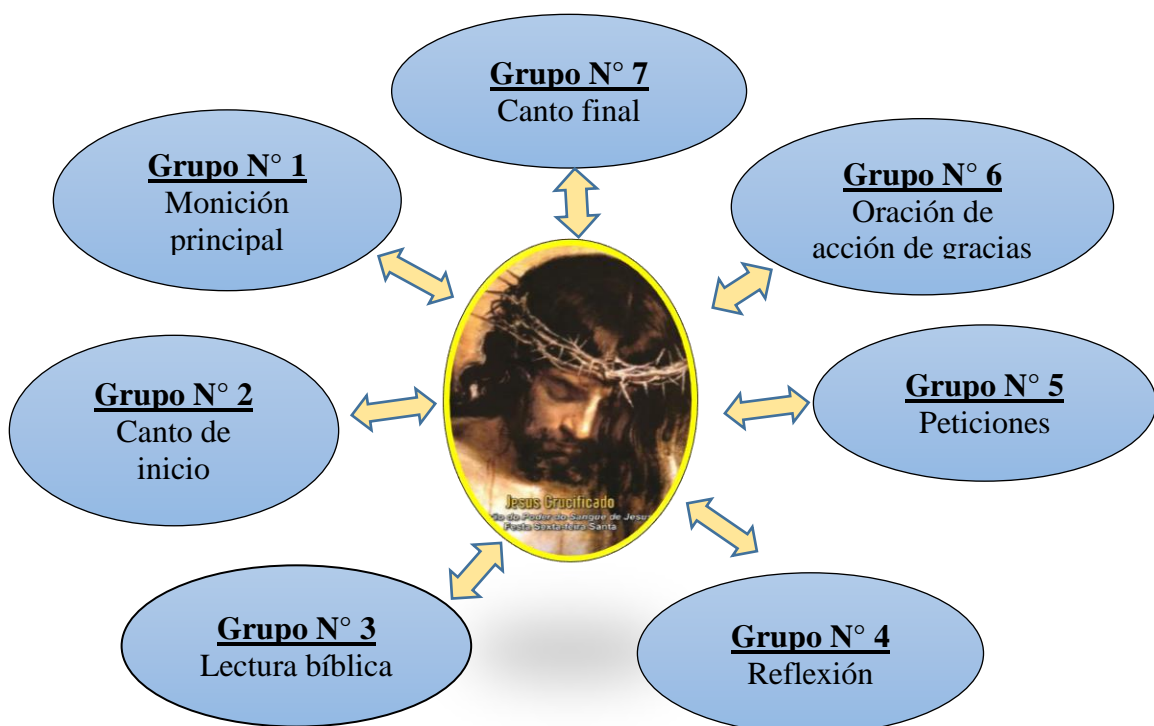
Grupo N° 7
Canto final

Grupo N° 1
Monición principal

Grupo N° 6
Oración de acción de gracias

Grupo N° 2
Canto de inicio

Grupo N° 5
Peticiones

Jesus Crucificado
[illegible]do Poder do Sangue de Jesus
Festa Sexta-feira Santa

Grupo N° 3
Lectura bíblica

Grupo N° 4
Reflexión